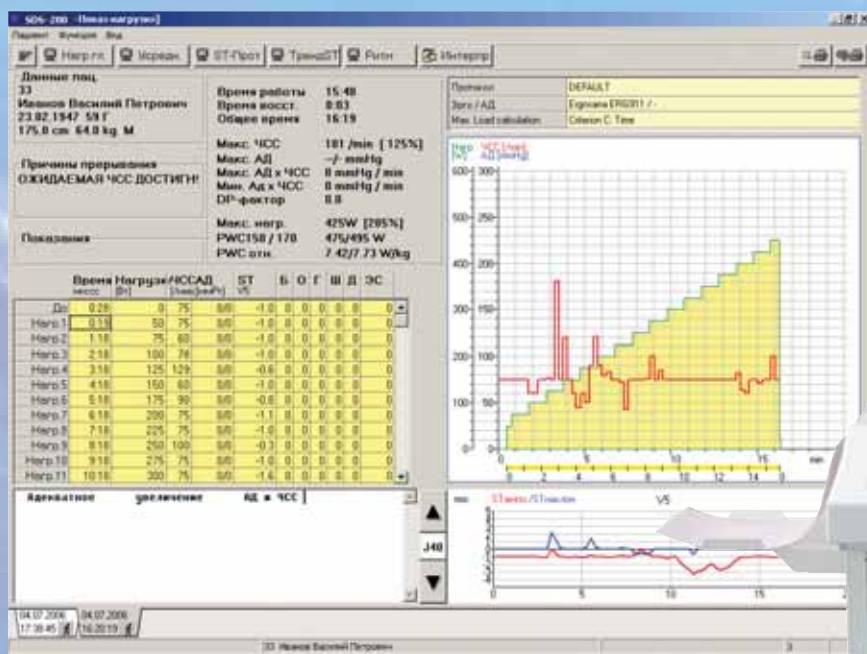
SDS-200 - [Показ нагрузки]

Пациент Функция Вид

Нагр.гл. | Исредн. | ST-Прот | ТрендST | Ритм | Интерпр

Данные пац.
33
Иванов Василий Петрович
23.02.1947 59 Г
175.0 cm 64.0 kg M

Время работы 15:48
Время восст. 0:03
Общее время 16:19

Макс. ЧСС 181 /min [125%]
Макс. АД -/- mmHg
Макс. АД x ЧСС 0 mmHg / min
Мин. Ад x ЧСС 0 mmHg / min
DP-фактор 0.0

Причины прерывания
ОЖИДАЕМАЯ ЧСС ДОСТИГН!

Макс. нагр. 425W [285%]
PWC150 / 170 475/495 W
PWC отн. 7.42/7.73 W/kg

Показания

| Протокол | DEFAULT |
|---|---|
| Эрго / АД | Ergoline ER0911 / - |
| Max. Load calculation | Criterion C: Time |

| | Время | Нагрузка | ЧСС | САД | ST V5 | Б | О | Г | Ш | Д | ЭС |
|---|---|---|---|---|---|---|---|---|---|---|---|
| До | 0:28 | 0 | 75 | 0/0 | -1.0 | 0 | 0 | 0 | 0 | 0 | 0 |
| Нагр.1 | 0:18 | 50 | 75 | 0/0 | -1.0 | 0 | 0 | 0 | 0 | 0 | 0 |
| Нагр.2 | 1:18 | 75 | 60 | 0/0 | -1.0 | 0 | 0 | 0 | 0 | 0 | 0 |
| Нагр.3 | 2:18 | 100 | 74 | 0/0 | -1.0 | 0 | 0 | 0 | 0 | 0 | 0 |
| Нагр.4 | 3:18 | 125 | 129 | 0/0 | -0.6 | 0 | 0 | 0 | 0 | 0 | 0 |
| Нагр.5 | 4:18 | 150 | 60 | 0/0 | -1.0 | 0 | 0 | 0 | 0 | 0 | 0 |
| Нагр.6 | 5:18 | 175 | 90 | 0/0 | -0.8 | 0 | 0 | 0 | 0 | 0 | 0 |
| Нагр.7 | 6:18 | 200 | 75 | 0/0 | -1.1 | 0 | 0 | 0 | 0 | 0 | 0 |
| Нагр.8 | 7:18 | 225 | 75 | 0/0 | -1.0 | 0 | 0 | 0 | 0 | 0 | 0 |
| Нагр.9 | 8:18 | 250 | 100 | 0/0 | -0.3 | 0 | 0 | 0 | 0 | 0 | 0 |
| Нагр.10 | 9:18 | 275 | 75 | 0/0 | -1.0 | 0 | 0 | 0 | 0 | 0 | 0 |
| Нагр.11 | 10:18 | 300 | 75 | 0/0 | -1.6 | 0 | 0 | 0 | 0 | 0 | 0 |

Адекватное увеличение АД и ЧСС

J40

Нагр ЧСС АД
600 300
500 250
400 200
300 150
200 100
100 50
0 0
0 5 10 15 min
0 2 4 6 8 10 12 14 9

mm STамп/STнаклон V5
0 5 10 15

04.07.2006 17:38:45 | 04.07.2006 16:20:19

33 Иванов Василий Петрович 3